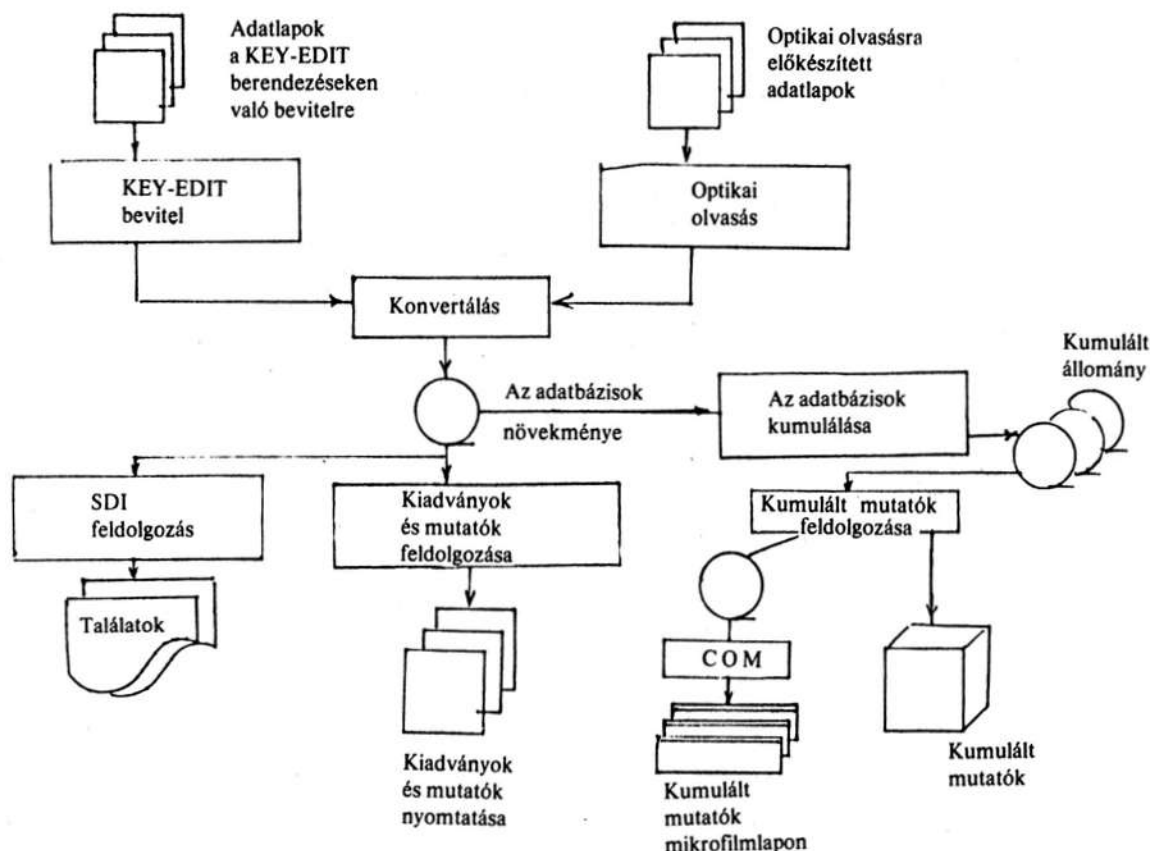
Adatlapok a KEY-EDIT berendezéseken való bevitelre

Optikai olvasásra előkészített adatlapok

KEY-EDIT bevitel

Optikai olvasás

Konvertálás

Az adatbázisok növekménye

Az adatbázisok kumulálása

Kumulált állomány

SDI feldolgozás

Kiadványok és mutatók feldolgozása

Kumulált mutatók feldolgozása

Találatok

COM

Kiadványok és mutatók nyomtatása

Kumulált mutatók mikrofilmlapon

Kumulált mutatók